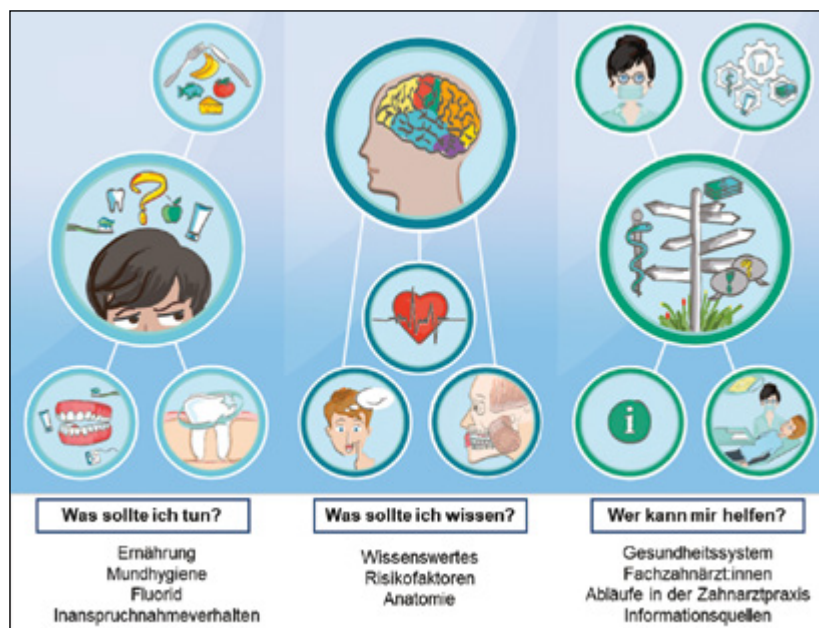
Was sollte ich tun?

Ernährung
Mundhygiene
Fluorid
Inanspruchnahmeverhalten

Was sollte ich wissen?

Wissenswertes
Risikofaktoren
Anatomie

Wer kann mir helfen?

Gesundheitssystem
Fachzahnärzt:innen
Abläufe in der Zahnarztpraxis
Informationsquellen